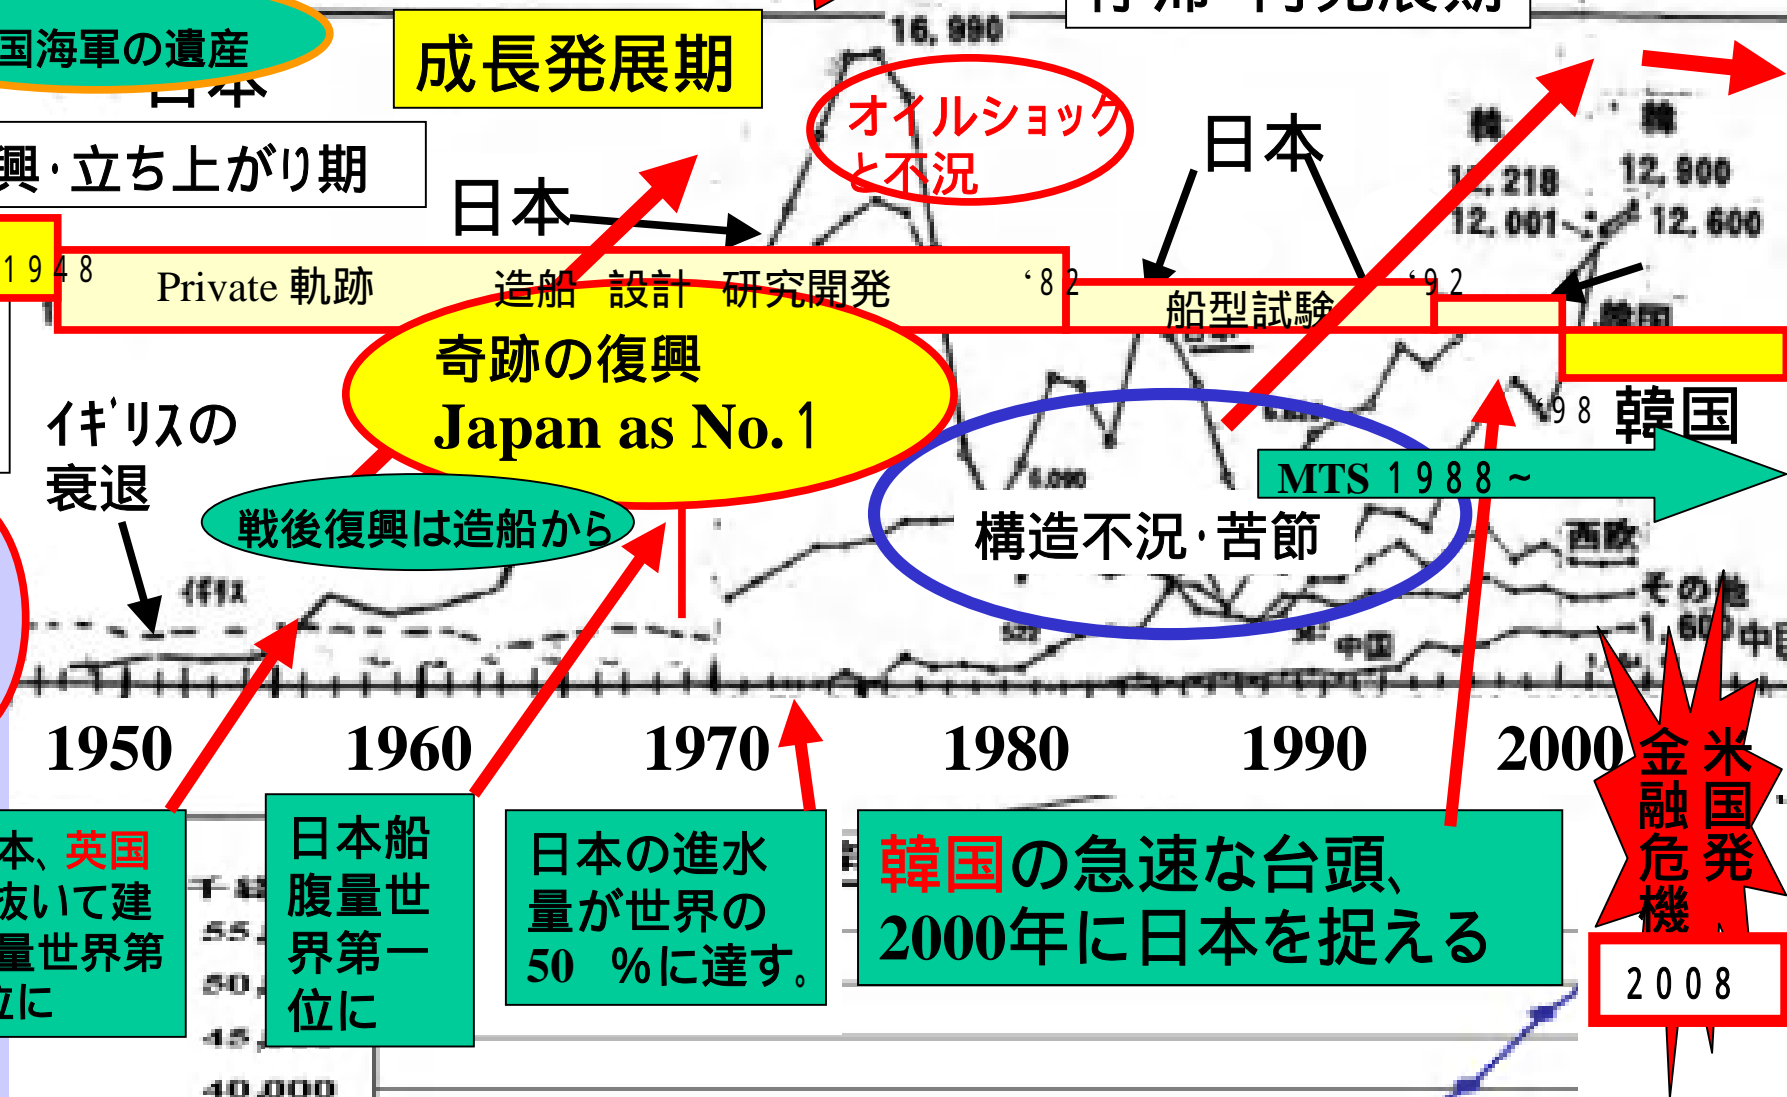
国海軍の遺産
成長発展期
16,990
オイルショックと不況
日本
興・立ち上がり期
日本
12,218
12,001
12,900
12,600
1948
Private 軌跡
造船 設計 研究開発
'82
船型試験
'92
奇跡の復興
Japan as No.1
イギリスの衰退
'98
韓国
MTS 1988～
戦後復興は造船から
構造不況・苦節
西欧
その他
中国
1950
1960
1970
1980
1990
2000
金融危機
米国発
本、英国抜いて建量世界第位に
日本船腹量世界第一位に
日本の進水量が世界の50 %に達す。
韓国の急速な台頭、2000年に日本を捉える
2008
55
50
45
40,000